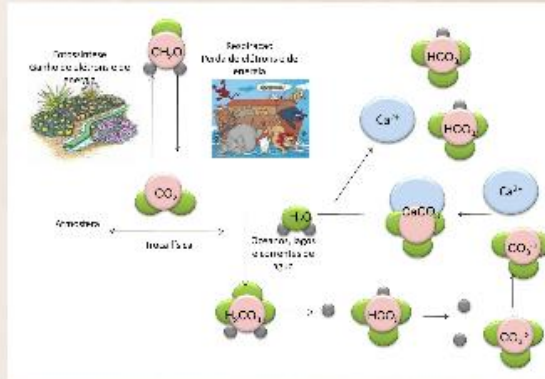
Fotossíntese Ganho de elétrons e de energia

$CH_2O$

Respiração Perda de elétrons e de energia

$HCO_3^-$

$Ca^{2+}$

$HCO_3^-$

$CO_2$

$Ca^{2+}$

Atmosfera

Troca física

$H_2O$

$CaCO_3$

Oceanos, lagos e correntes de água

$CO_3^{2-}$

$H_2CO_3$

$HCO_3^-$

$CO_3^{2-}$